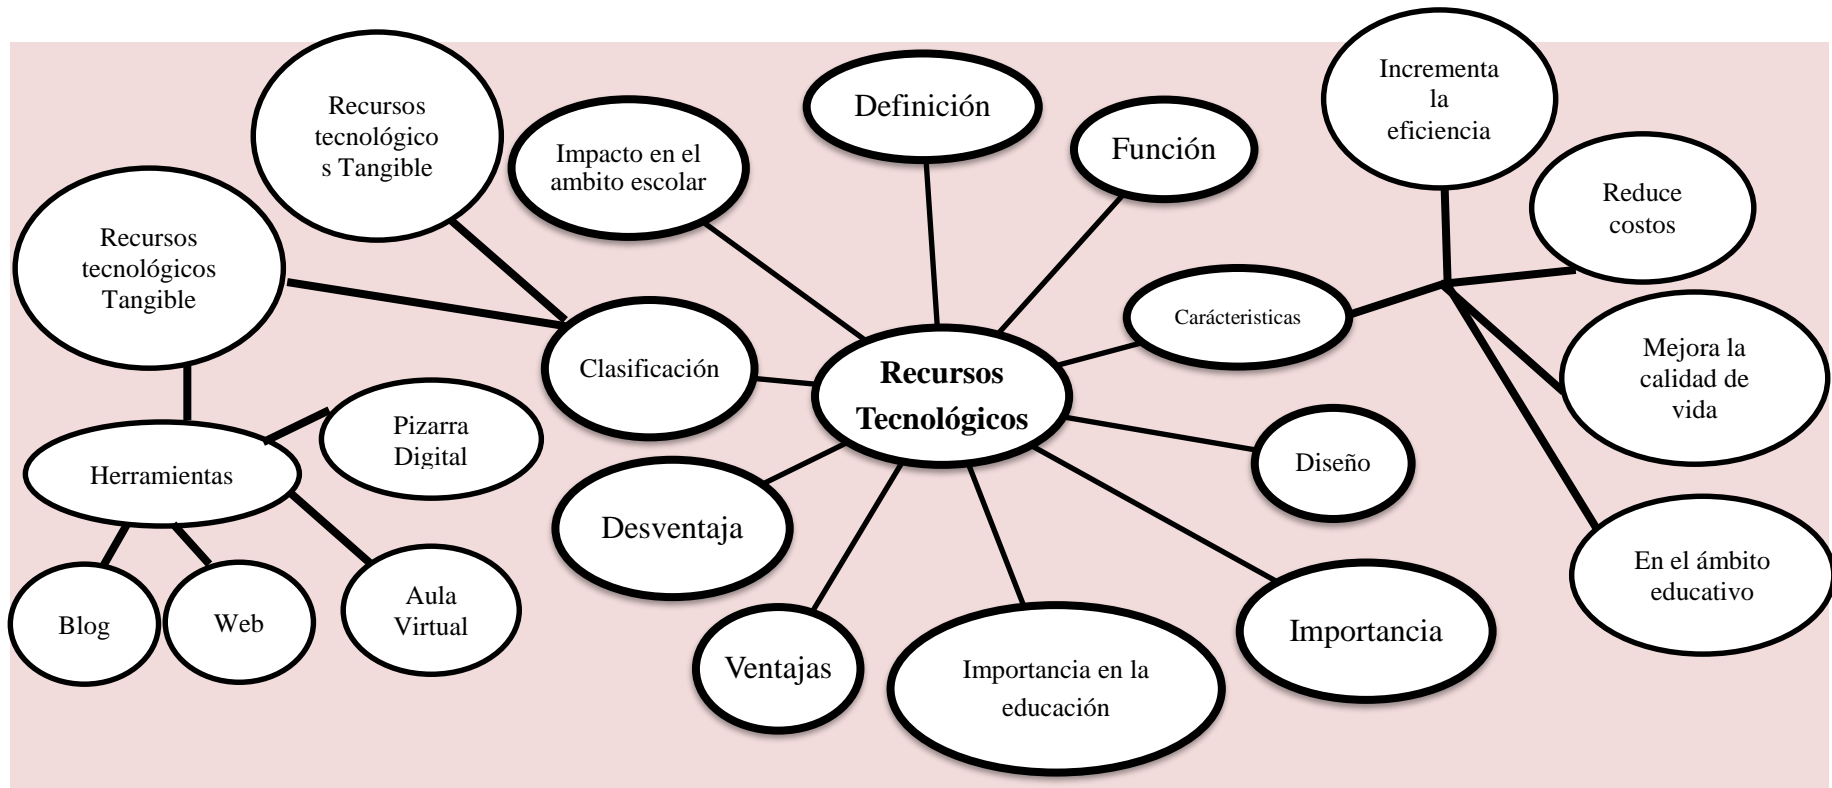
Recursos Tecnológicos

Definición

Función

Impacto en el ambito escolar

Recursos tecnológicos Tangible

Recursos tecnológicos Tangible

Clasificación

Herramientas

Pizarra Digital

Blog

Web

Aula Virtual

Desventaja

Ventajas

Importancia en la educación

Importancia

Diseño

Carácteristicas

Incrementa la eficiencia

Reduce costos

Mejora la calidad de vida

En el ámbito educativo